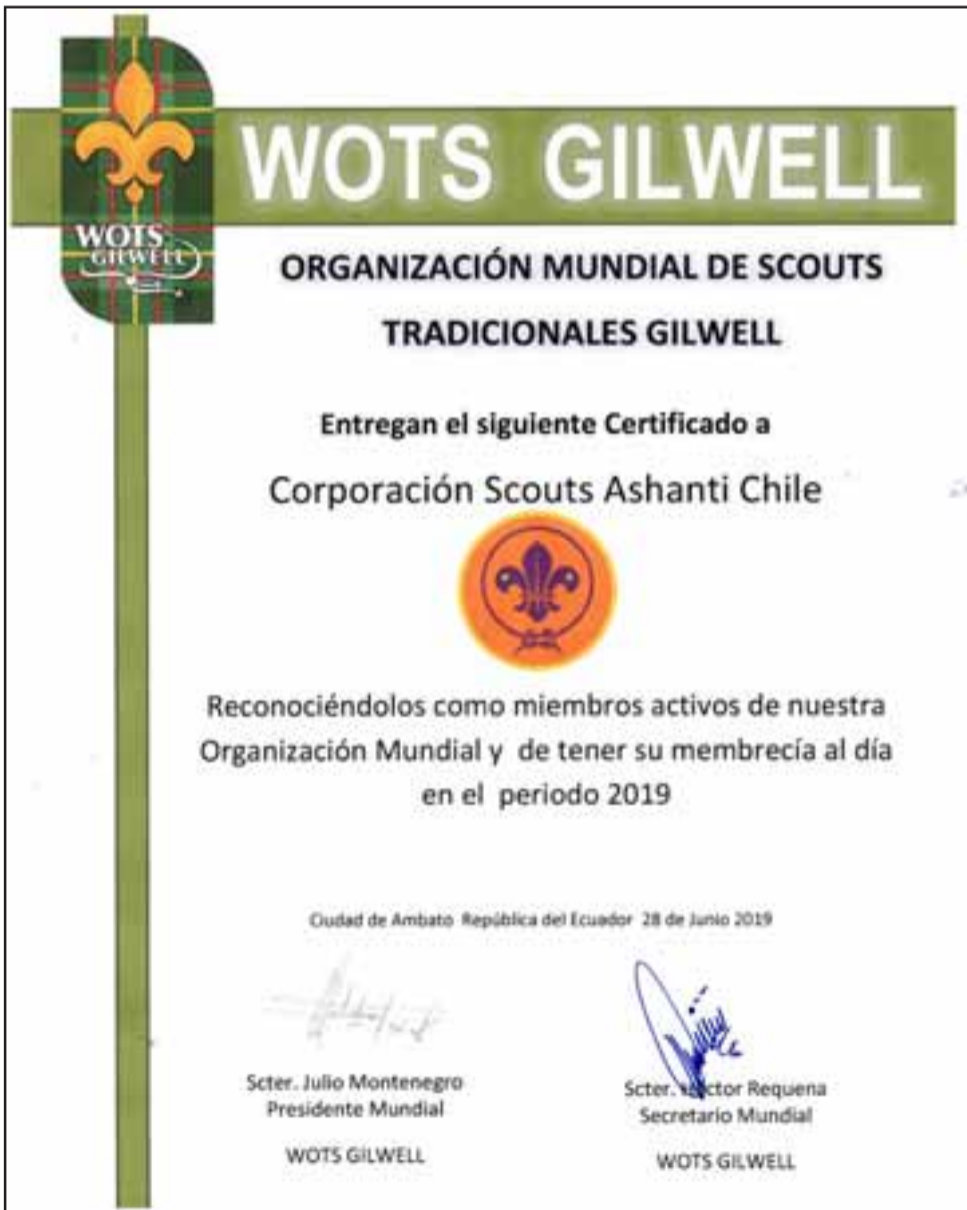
WOTS GILWELL

WOTS GILWELL

ORGANIZACIÓN MUNDIAL DE SCOUTS TRADICIONALES GILWELL

Entregan el siguiente Certificado a

Corporación Scouts Ashanti Chile

Reconociéndolos como miembros activos de nuestra Organización Mundial y de tener su membrecía al día en el periodo 2019

Ciudad de Ambato República del Ecuador 28 de Junio 2019

Scter. Julio Montenegro
Presidente Mundial
WOTS GILWELL

Scter. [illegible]ctor Requena
Secretario Mundial
WOTS GILWELL